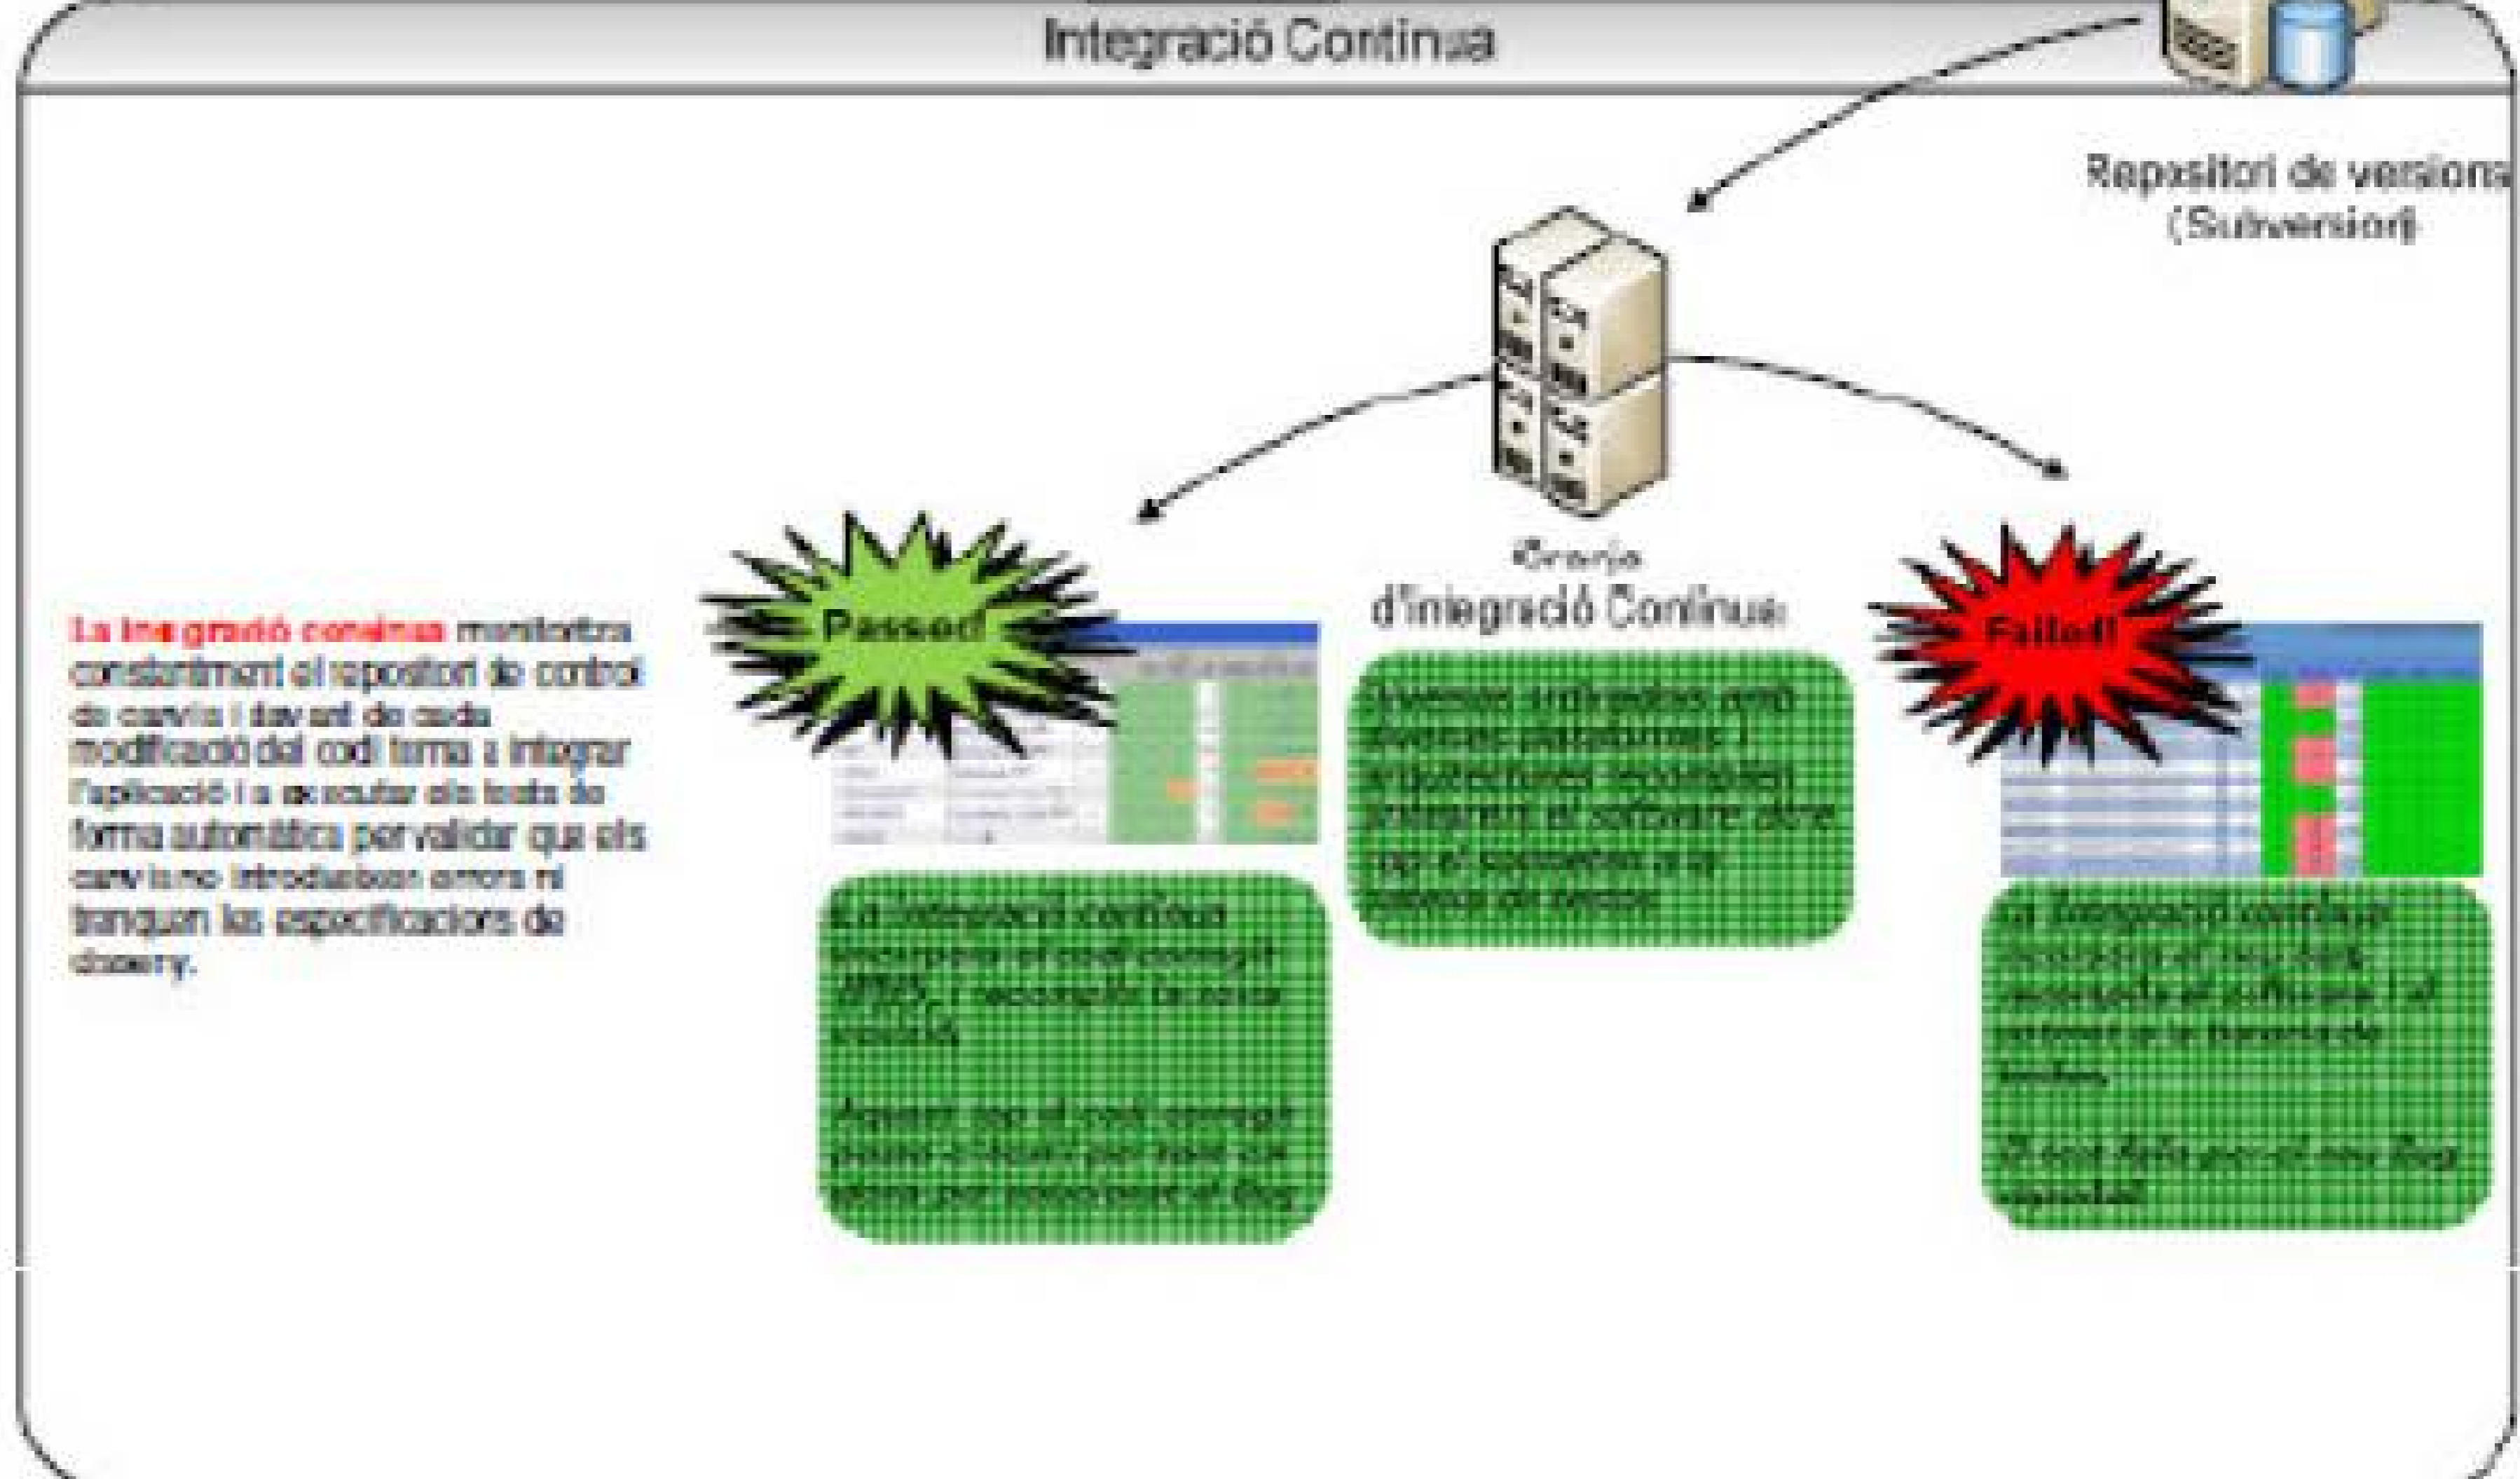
Integració Contínua

Repositori de versions (Subversion)

Granja d'integració Contínua

La integració contínua monitoritza constantment el repositori de control de canvis i davant de cada modificació del codi torna a integrar l'aplicació i a executar els tests de forma automàtica per validar que els canvis no introdueixen errors ni trenquen les especificacions de disseny.

Passed!

Failed!

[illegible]

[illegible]

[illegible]